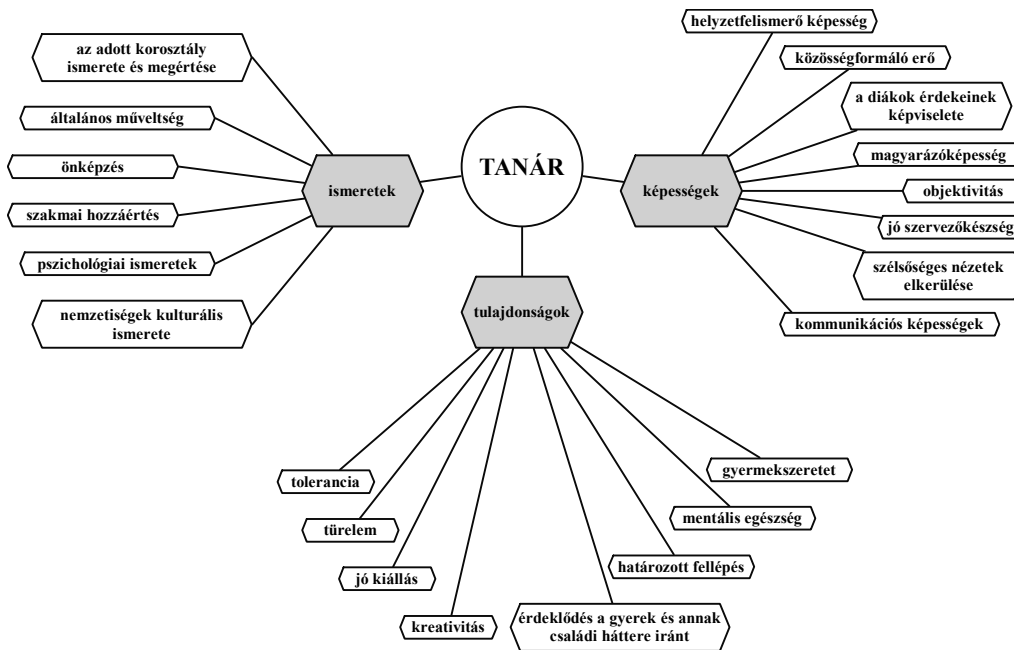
TANÁR

ismeretek

az adott korosztály ismerete és megértése

általános műveltség

önképzés

szakmai hozzáértés

pszichológiai ismeretek

nemzetiségek kulturális ismerete

képességek

helyzetfelismerő képesség

közösségformáló erő

a diákok érdekeinek képviselete

magyarázóképesség

objektivitás

jó szervezőkészség

szélsőséges nézetek elkerülése

kommunikációs képességek

tulajdonságok

tolerancia

türelem

jó kiállás

kreativitás

érdeklődés a gyerek és annak családi háttere iránt

határozott fellépés

mentális egészség

gyermekszeretet